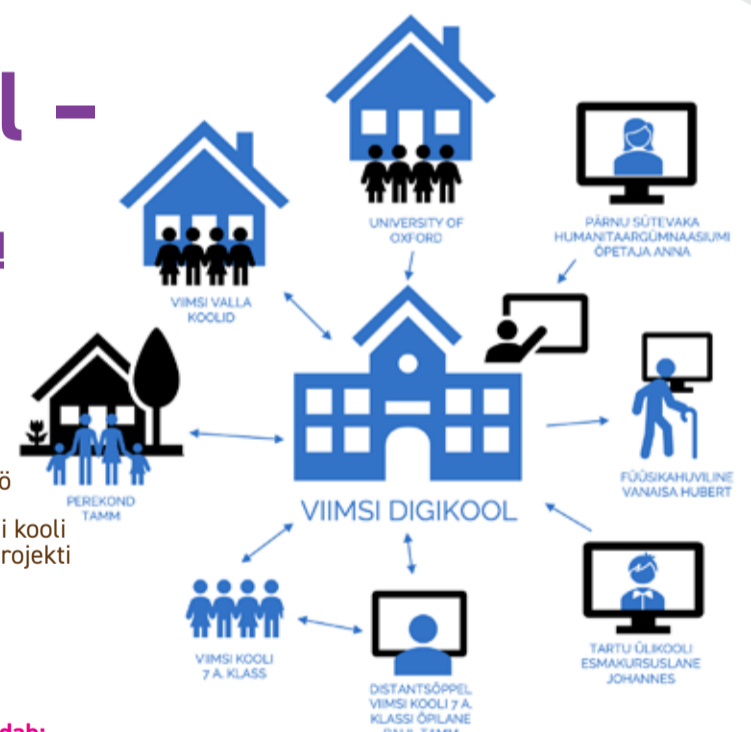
l –

!

ö

i kooli
rojekti

dab:

UNIVERSITY OF OXFORD

PÄRNU SÜTEVAKA HUMANITAARGÜMNAASIUMI ÕPETAJA ANNA

VIIMSI VALLA KOOLID

PEREKOND TAMM

VIIMSI DIGIKOOL

FÜÜSIKAHUVILINE VANAISA HUBERT

VIIMSI KOOLI 7 A. KLASS

DISTANTSÕPPEL VIIMSI KOOLI 7 A. KLASSI ÕPILANE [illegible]

TARTU ÜLIKOOLI ESMAKURSUSLANE JOHANNES